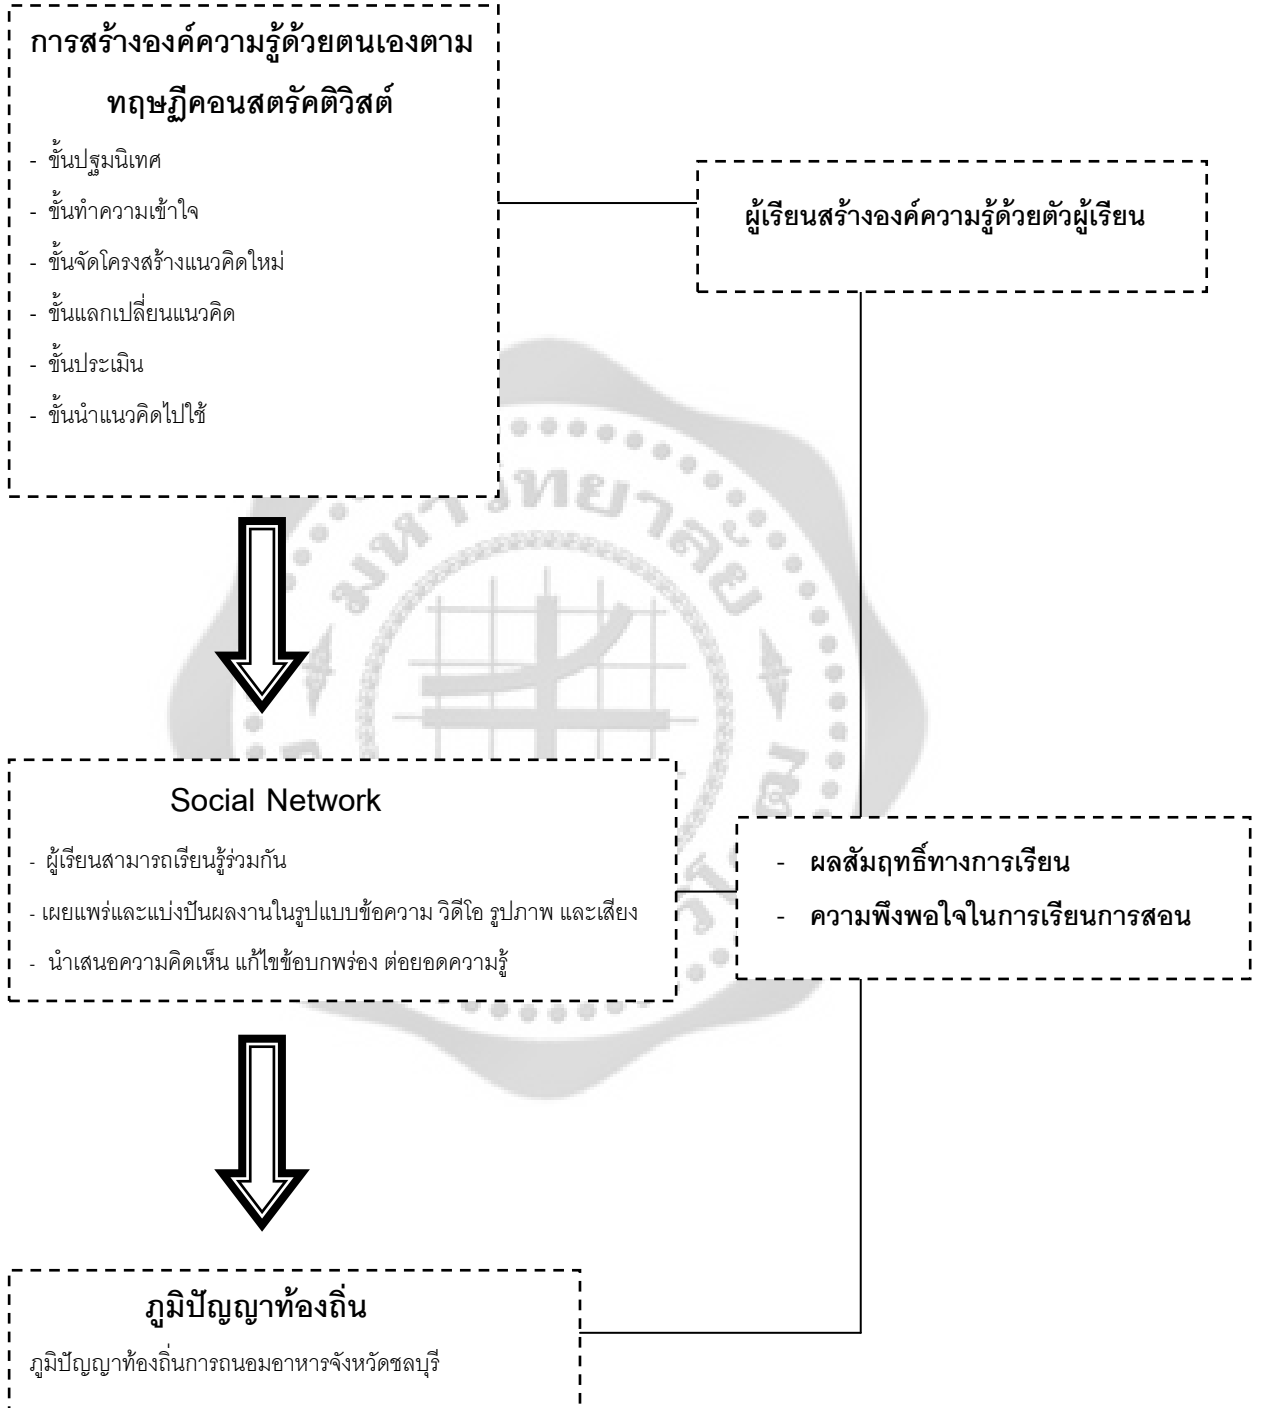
การสร้างองค์ความรู้ด้วยตนเองตามทฤษฎีคอนสตรัคติวิสต์

- ขั้นปฐมนิเทศ
- ขั้นทำความเข้าใจ
- ขั้นจัดโครงสร้างแนวคิดใหม่
- ขั้นแลกเปลี่ยนแนวคิด
- ขั้นประเมิน
- ขั้นนำแนวคิดไปใช้

ผู้เรียนสร้างองค์ความรู้ด้วยตัวผู้เรียน

Social Network

- ผู้เรียนสามารถเรียนรู้ร่วมกัน
- เผยแพร่และแบ่งปันผลงานในรูปแบบข้อความ วิดีโอ รูปภาพ และเสียง
- นำเสนอความคิดเห็น แก้ไขข้อบกพร่อง ต่อยอดความรู้

- ผลสัมฤทธิ์ทางการเรียน
- ความพึงพอใจในการเรียนการสอน

ภูมิปัญญาท้องถิ่น

ภูมิปัญญาท้องถิ่นการถนอมอาหารจังหวัดชลบุรี